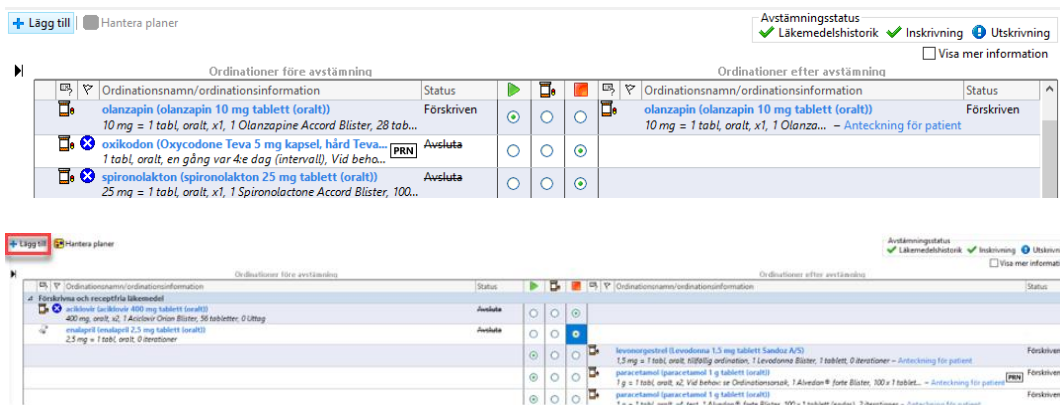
Lägg till   Hantera planer

Avstämningsstatus
Läkemedelshistorik   Inskrivning   Utskrivning
Visa mer information

Ordinationer före avstämning

| | | Ordinationsnamn/ordinationsinformation | Status | | | | | | Ordinationsnamn/ordinationsinformation | Status |
|---|---|---|---|---|---|---|---|---|---|---|
| | | olanzapin (olanzapin 10 mg tablett (oralt)) 10 mg = 1 tabl, oralt, x1, 1 Olanzapine Accord Blister, 28 tab... | Förskriven | | | | | | olanzapin (olanzapin 10 mg tablett (oralt)) 10 mg = 1 tabl, oralt, x1, 1 Olanza... – Anteckning för patient | Förskriven |
| | | oxikodon (Oxycodone Teva 5 mg kapsel, hård Teva... 1 tabl, oralt, en gång var 4:e dag (intervall), Vid beho... PRN | Avsluta | | | | | | | |
| | | spironolakton (spironolakton 25 mg tablett (oralt)) 25 mg = 1 tabl, oralt, x1, 1 Spironolactone Accord Blister, 100... | Avsluta | | | | | | | |

Ordinationer efter avstämning

Lägg till   Hantera planer

Avstämningsstatus
Läkemedelshistorik   Inskrivning   Utskrivning
Visa mer information

Ordinationer före avstämning

Ordinationer efter avstämning

| Ordinationsnamn/ordinationsinformation | Status | Ordinationsnamn/ordinationsinformation | Status |
|---|---|---|---|
| Förskrivna och receptfria läkemedel | | | |
| aciklovir (aciklovir 400 mg tablett (oralt)) 400 mg, oralt, x2, 1 Aciclovir Orion Blister, 56 tabletter, 0 Uttag | Avsluta | | |
| enalapril (enalapril 2,5 mg tablett (oralt)) 2,5 mg = 1 tabl, oralt, 0 iterationer | Avsluta | | |
| | | levonorgestrel (Levodonna 1,5 mg tablett Sandoz A/S) 1,5 mg = 1 tabl, oralt, tillfällig ordination, 1 Levodonna Blister, 1 tablett, 0 iterationer – Anteckning för patient | Förskriven |
| | | paracetamol (paracetamol 1 g tablett (oralt)) 1 g = 1 tabl, oralt, x2, Vid behov: se Ordinationsorsak, 1 Alvedon® forte Blister, 100 x 1 tablett... – Anteckning för patient PRN | Förskriven |
| | | paracetamol (paracetamol 1 g tablett (oralt)) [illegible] | Förskriven |